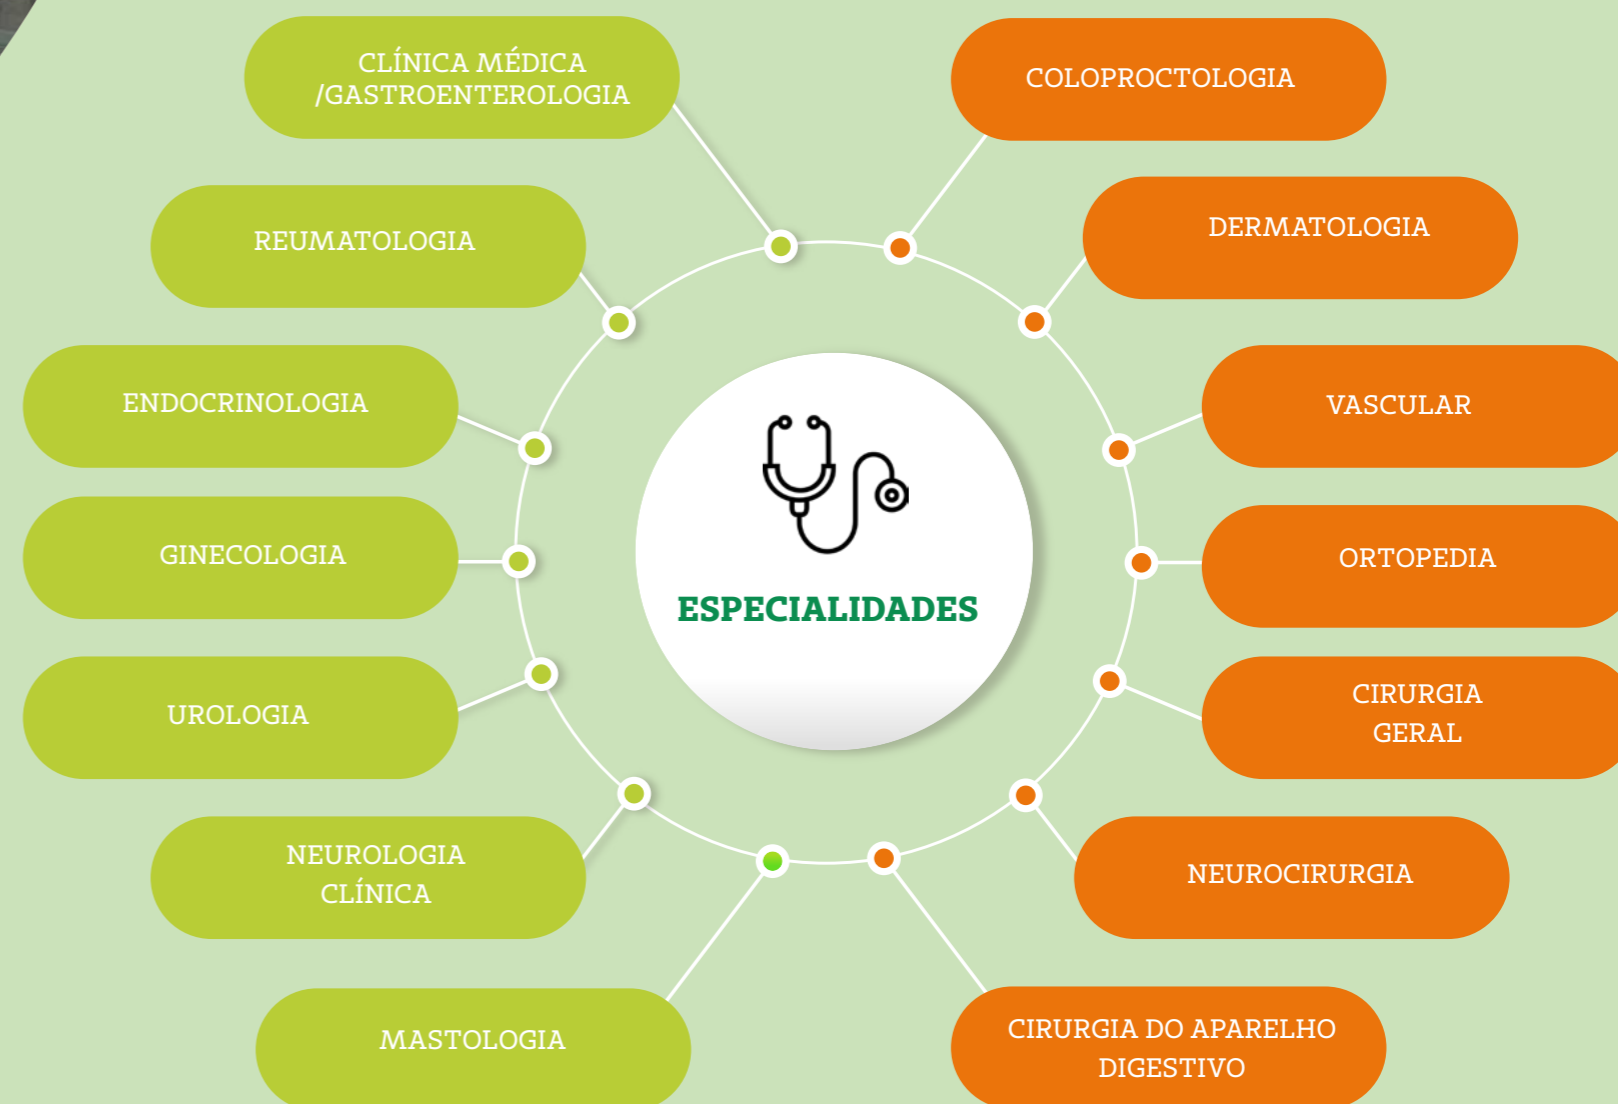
ESPECIALIDADES

CLÍNICA MÉDICA /GASTROENTEROLOGIA

REUMATOLOGIA

ENDOCRINOLOGIA

GINECOLOGIA

UROLOGIA

NEUROLOGIA CLÍNICA

MASTOLOGIA

COLOPROCTOLOGIA

DERMATOLOGIA

VASCULAR

ORTOPEDIA

CIRURGIA GERAL

NEUROCIRURGIA

CIRURGIA DO APARELHO DIGESTIVO